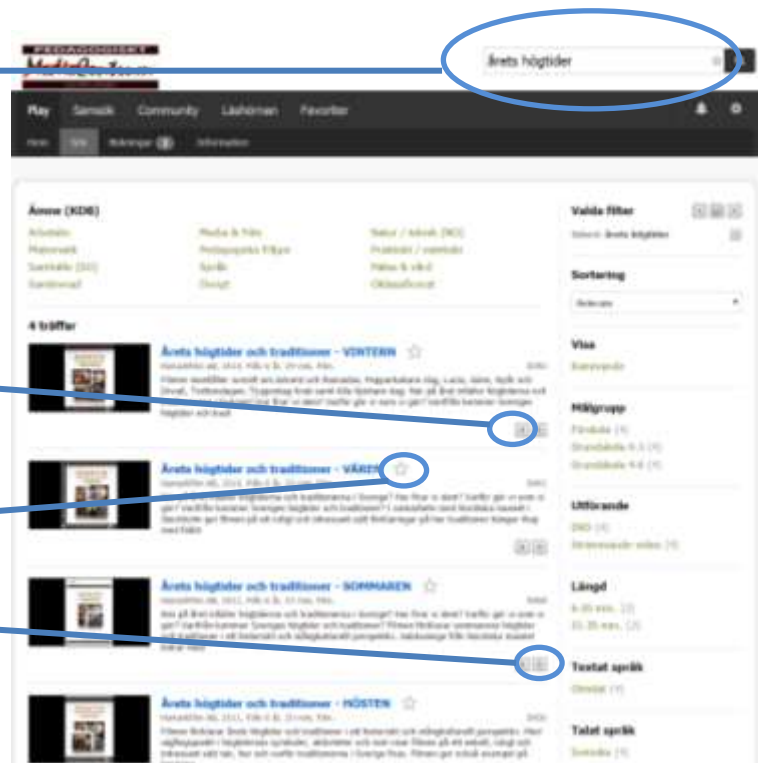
PEDAGOGISKT

Årets högtider

Play Senaste Community Läshörnan Favoriter

Hem Sök Rubriker Information

Ämne (KOB)

Arbetsliv
Matematik
Samhälle (SO)
Samhällskunskap
Media & Film
Pedagogiska frågor
Språk
Övrigt
Natur / teknik (NO)
Praktiskt / estetiskt
Hälsa & vård
Oklassificerat

4 träffar

Årets högtider och traditioner - VINTERN

Årets högtider och traditioner - VÅREN

Årets högtider och traditioner - SOMMAREN

Årets högtider och traditioner - HÖSTEN

Valda filter

Sortering

Relevans

Visa

Målgrupp

Förskola (4)
Grundskola 4-6 (4)
Grundskola 7-9 (4)

Utförande

DVD (4)
Strömmande video (4)

Längd

6-20 min. (2)
21-35 min. (2)

Textat språk

Otextat (4)

Talat språk

Svenska (4)